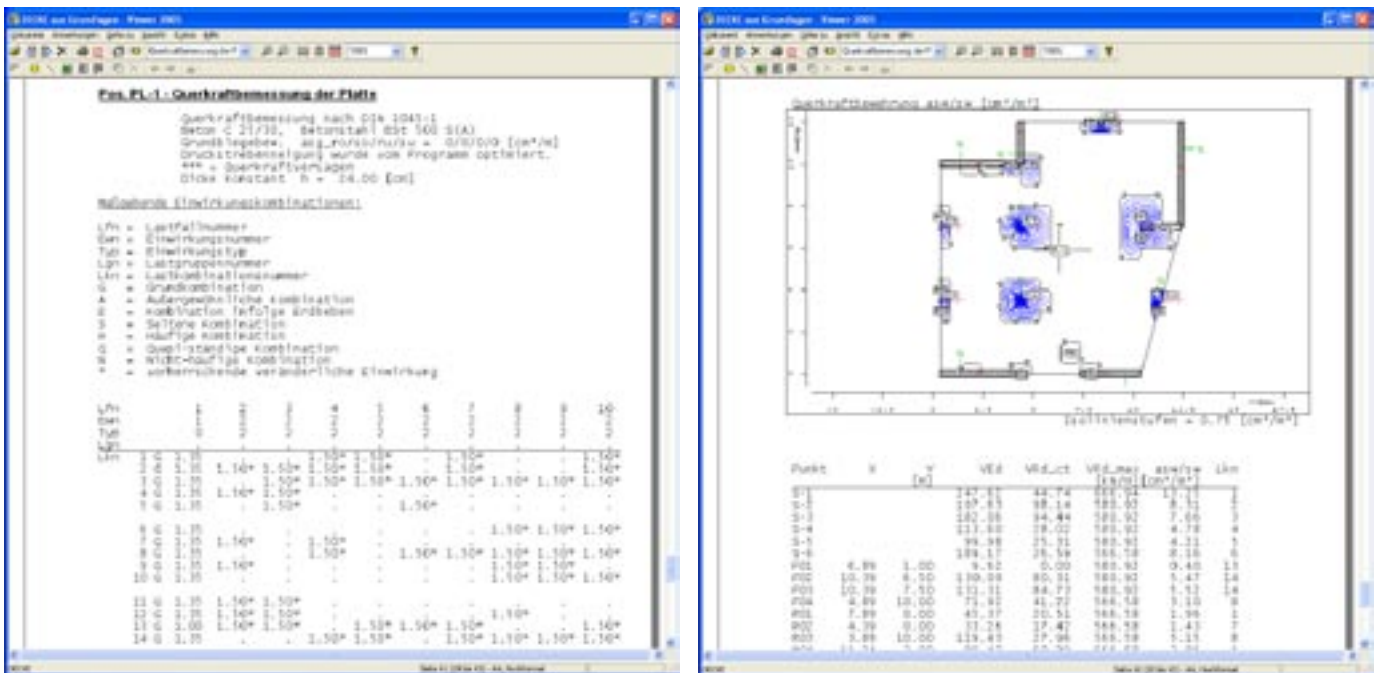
Pos. PL-1 - Querkraftbemessung der Platte

Querkraftbemessung nach DIN 1045-1
Beton C 21/30, Betonstahl BSt 500 S(A)
Grundbiegebew. asl_min/u/sw = 0/0/0 [cm²/m]
Druckstrebenneigung wurde vom Programm optimiert.
*** = Querkraftversagen
Dicke konstant h = 24.00 [cm]

Maßgebende Einwirkungskombinationen:

Lfn = Lastfallnummer
Ewn = Einwirkungsnummer
Typ = Einwirkungstyp
Lgn = Lastgruppennummer
Lkn = Lastkombinationsnummer
G = Grundkombination
A = Außergewöhnliche Kombination
E = Kombination infolge Erdbeben
S = Seltene Kombination
H = Häufige Kombination
Q = Quasi-ständige Kombination
N = Nicht-häufige Kombination
* = vorherrschende veränderliche Einwirkung

| Lfn | | | 1 | 2 | 3 | 4 | 5 | 6 | 7 | 8 | 9 | 10 |
|---|---|---|---|---|---|---|---|---|---|---|---|---|
| 1 | G | 1.35 | . | . | . | 1.50* | 1.50* | . | 1.50* | . | . | 1.50* |
| 2 | G | 1.35 | 1.50* | 1.50* | 1.50* | 1.50* | 1.50* | . | . | . | . | 1.50* |
| 3 | G | 1.35 | . | 1.50* | 1.50* | 1.50* | 1.50* | 1.50* | 1.50* | 1.50* | 1.50* | 1.50* |
| 4 | G | 1.35 | 1.50* | 1.50* | . | . | . | . | . | . | . | . |
| 5 | G | 1.35 | . | 1.50* | . | . | . | 1.50* | . | . | . | . |
| 6 | G | 1.35 | . | . | . | . | . | . | . | 1.50* | 1.50* | 1.50* |
| 7 | G | 1.35 | 1.50* | . | 1.50* | . | . | . | . | . | . | . |
| 8 | G | 1.35 | . | . | 1.50* | . | . | 1.50* | 1.50* | 1.50* | 1.50* | 1.50* |
| 9 | G | 1.35 | 1.50* | . | . | . | . | . | . | 1.50* | 1.50* | . |
| 10 | G | 1.35 | . | . | . | . | . | . | . | 1.50* | 1.50* | 1.50* |
| 11 | G | 1.35 | 1.50* | 1.50* | . | . | . | . | . | . | . | . |
| 12 | G | 1.35 | 1.50* | 1.50* | . | . | . | . | . | 1.50* | . | . |
| 13 | G | 1.00 | 1.50* | 1.50* | . | . | 1.50* | 1.50* | 1.50* | . | . | 1.50* |
| 14 | G | 1.35 | . | . | . | 1.50* | 1.50* | . | 1.50* | 1.50* | 1.50* | 1.50* |

Querkraftbewehrung asw/sw [cm²/m²]

Isolinienstufen = 0.75 [cm²/m²]

| Punkt | X | Y | VEd | VRd_ct | VRd_max | asw/sw | Lkn |
|---|---|---|---|---|---|---|---|
| | | [m] | | | [kN/m] | [cm²/m²] | |
| S-1 | | | 147.51 | 44.74 | 555.54 | 13.12 | 1 |
| S-2 | | | 107.63 | 98.14 | 580.93 | 8.51 | 2 |
| S-3 | | | 182.08 | 34.44 | 580.93 | 7.58 | 3 |
| S-4 | | | 111.60 | 28.02 | 580.93 | 4.78 | 4 |
| S-5 | | | 99.98 | 25.31 | 580.93 | 4.31 | 5 |
| S-6 | | | 189.17 | 35.59 | 566.58 | 8.10 | 6 |
| P01 | 6.89 | 1.00 | 9.52 | 0.00 | 580.93 | 0.40 | 13 |
| P02 | 10.39 | 6.50 | 130.08 | 80.31 | 580.93 | 5.47 | 14 |
| P03 | 10.39 | 7.50 | 131.31 | 84.73 | 580.93 | 5.52 | 14 |
| P04 | 4.89 | 10.00 | 73.91 | 41.27 | 566.58 | 3.10 | 9 |
| R01 | 7.89 | 0.00 | 47.37 | 20.51 | 566.58 | 1.99 | 1 |
| R02 | 4.39 | 0.00 | 33.24 | 17.42 | 566.58 | 1.43 | 7 |
| R03 | 3.89 | 10.00 | 119.43 | 27.96 | 566.58 | 5.13 | 8 |